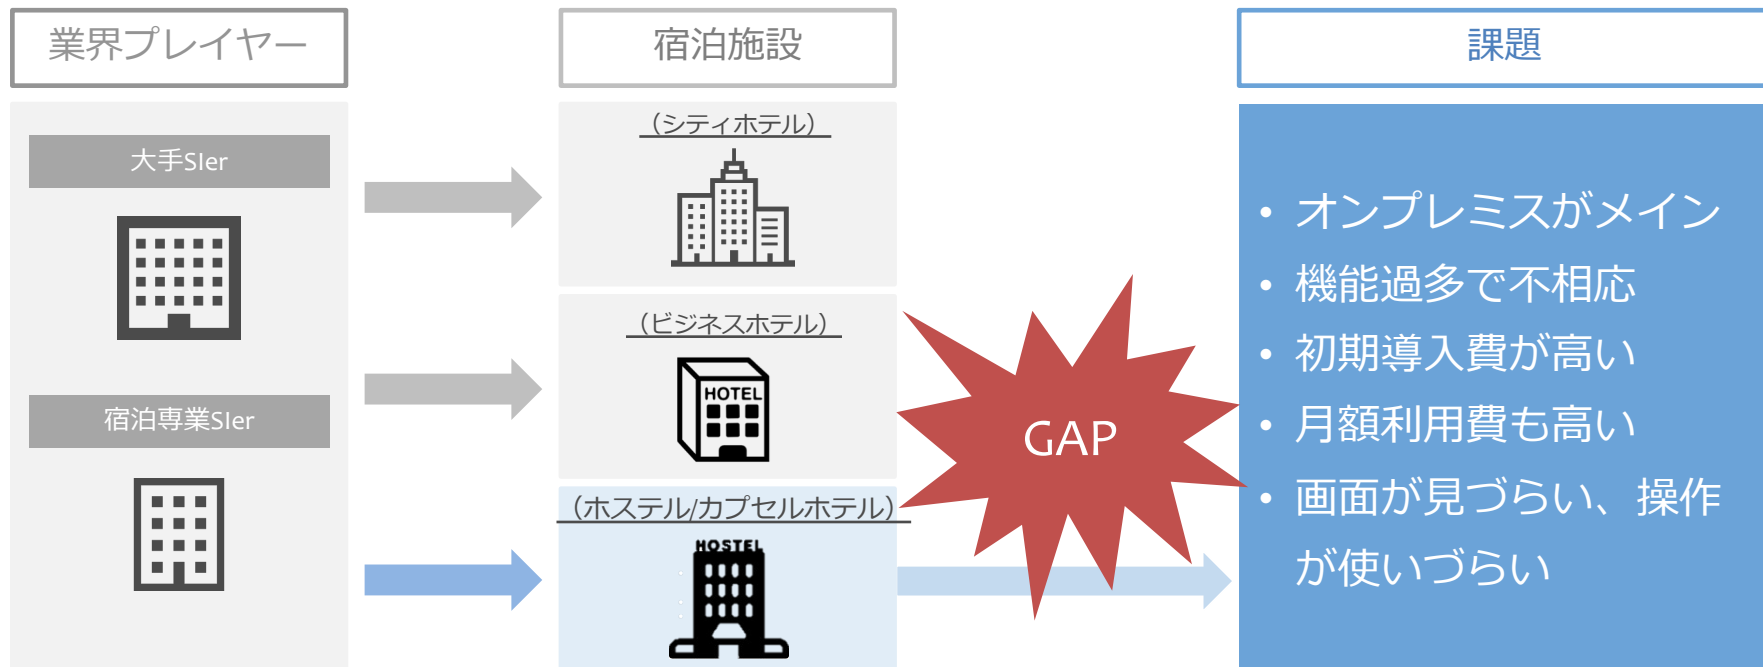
業界プレイヤー

大手SIer

宿泊専業SIer

宿泊施設

（シティホテル）

（ビジネスホテル）

HOTEL

（ホステル/カプセルホテル）

HOSTEL

GAP

課題

• オンプレミスがメイン
• 機能過多で不相応
• 初期導入費が高い
• 月額利用費も高い
• 画面が見づらい、操作が使いづらい